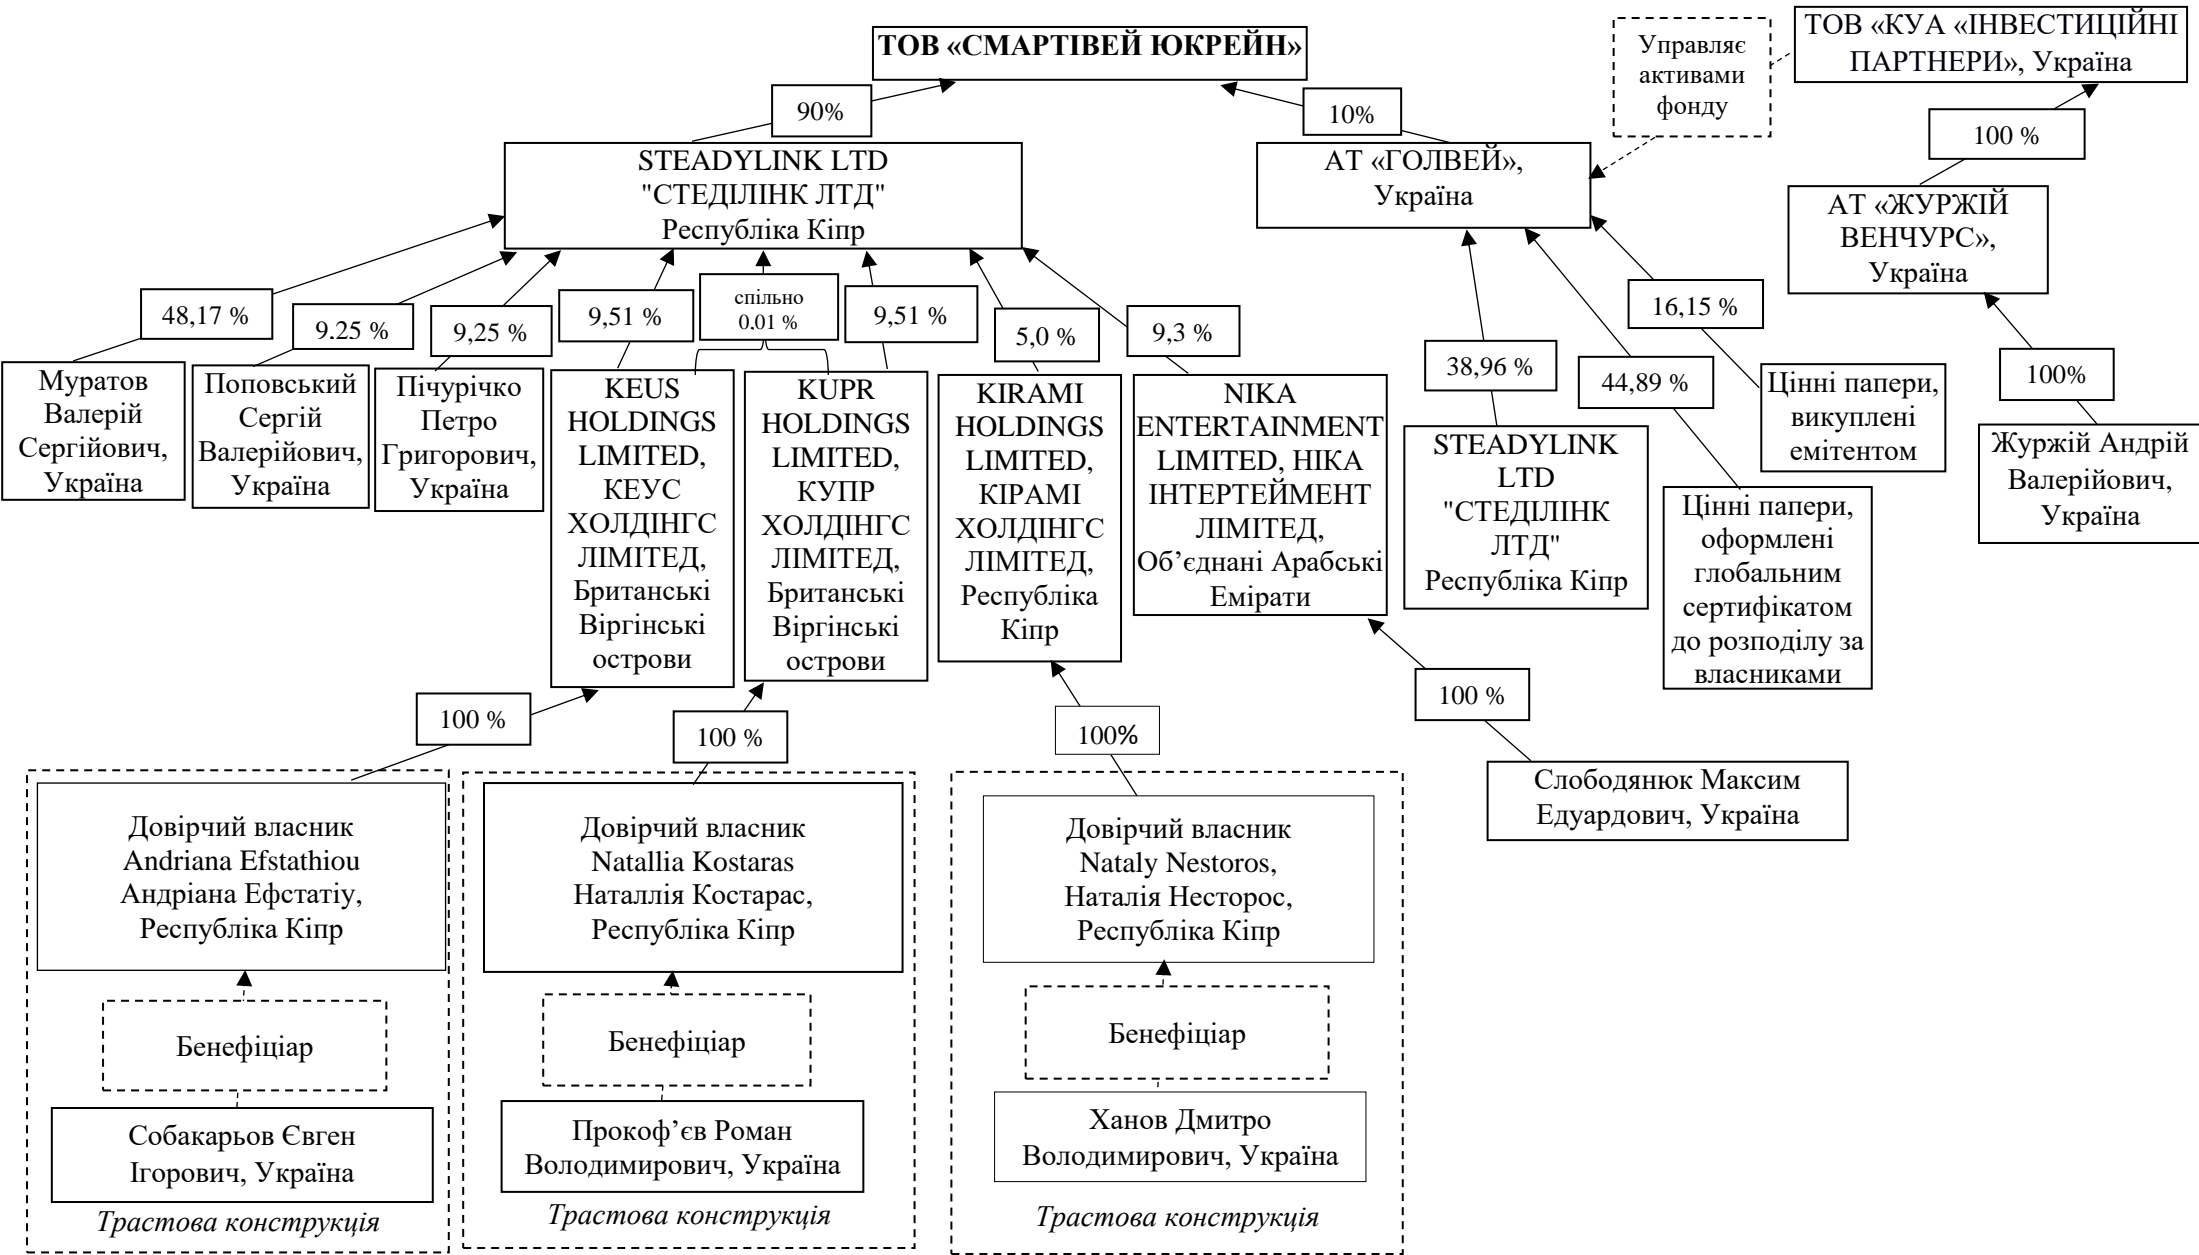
ТОВ «СМАРТІВЕЙ ЮКРЕЙН»

Управляє активами фонду

ТОВ «КУА «ІНВЕСТИЦІЙНІ ПАРТНЕРИ», Україна

90%

10%

100 %

STEADYLINK LTD "СТЕДІЛІНК ЛТД" Республіка Кіпр

АТ «ГОЛВЕЙ», Україна

АТ «ЖУРЖІЙ ВЕНЧУРС», Україна

48,17 %

9.25 %

9,25 %

9,51 %

спільно 0,01 %

9,51 %

5,0 %

9,3 %

16,15 %

38,96 %

44,89 %

100%

Муратов Валерій Сергійович, Україна

Поповський Сергій Валерійович, Україна

Пічурічко Петро Григорович, Україна

KEUS HOLDINGS LIMITED, КЕУС ХОЛДІНГС ЛІМІТЕД, Британські Віргінські острови

KUPR HOLDINGS LIMITED, КУПР ХОЛДІНГС ЛІМІТЕД, Британські Віргінські острови

KIRAMI HOLDINGS LIMITED, КІРАМІ ХОЛДІНГС ЛІМІТЕД, Республіка Кіпр

NIKA ENTERTAINMENT LIMITED, НІКА ІНТЕРТЕЙМЕНТ ЛІМІТЕД, Об'єднані Арабські Емірати

STEADYLINK LTD "СТЕДІЛІНК ЛТД" Республіка Кіпр

Цінні папери, оформлені глобальним сертифікатом до розподілу за власниками

Цінні папери, викуплені емітентом

Журжій Андрій Валерійович, Україна

100 %

100 %

100%

100 %

Слободянюк Максим Едуардович, Україна

Довірчий власник Andriana Efstathiou Андріана Ефстатіу, Республіка Кіпр

Бенефіціар

Собакарьов Євген Ігорович, Україна

Трастова конструкція

Довірчий власник Natallia Kostaras Наталлія Костарас, Республіка Кіпр

Бенефіціар

Прокоф'єв Роман Володимирович, Україна

Трастова конструкція

Довірчий власник Nataly Nestoros, Наталія Несторос, Республіка Кіпр

Бенефіціар

Ханов Дмитро Володимирович, Україна

Трастова конструкція